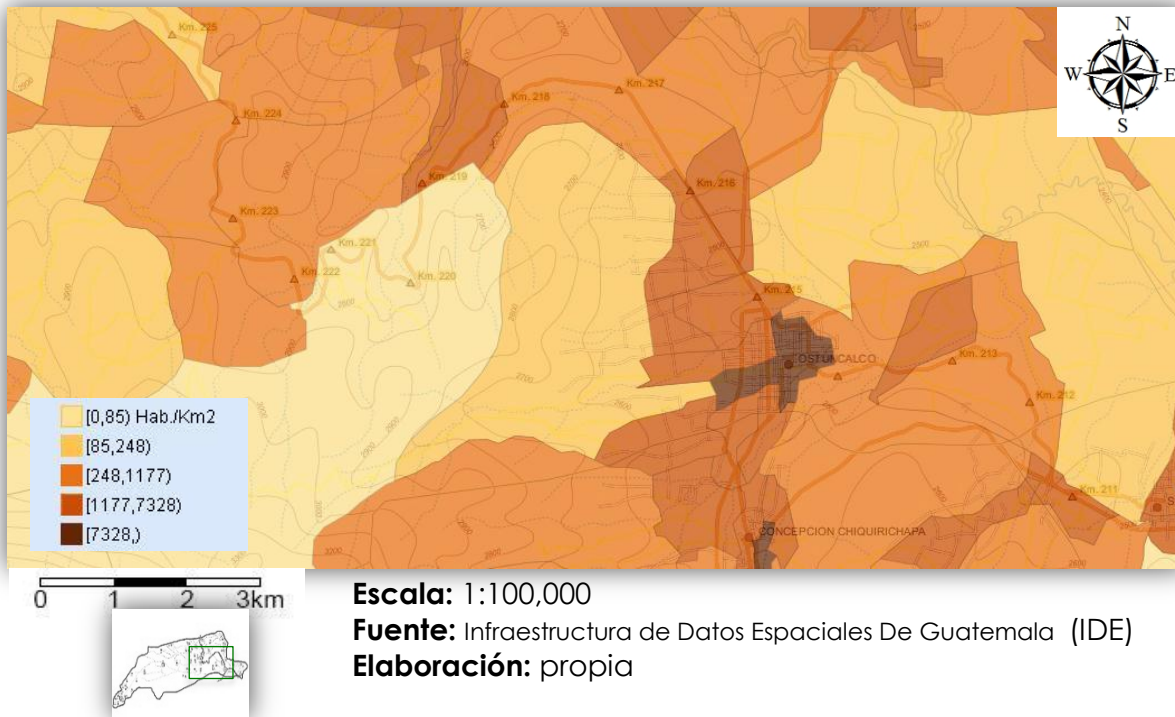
N
W
E
S

Km. 225
Km. 224
Km. 223
Km. 222
Km. 221
Km. 220
Km. 219
Km. 218
Km. 217
Km. 216
Km. 2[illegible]5
Km. 213
Km. 212
Km. 211
OSTUNCALCO
CONCEPCION CHIQUIRICHAPA

[0,85) Hab./Km2
[85,248)
[248,1177)
[1177,7328)
[7328,)

0 1 2 3km

**Escala:** 1:100,000
**Fuente:** Infraestructura de Datos Espaciales De Guatemala (IDE)
**Elaboración:** propia